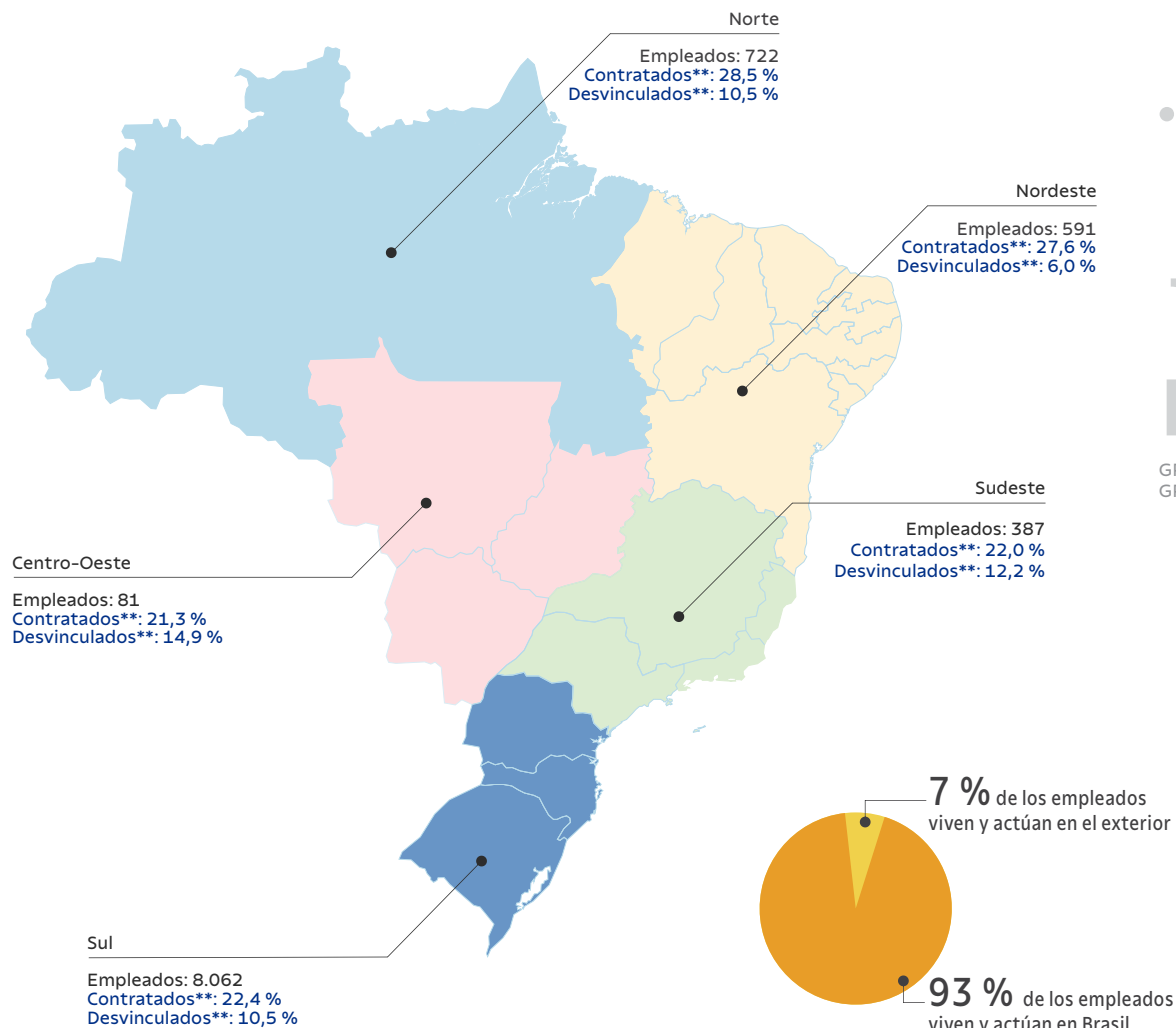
Norte

Empleados: 722
Contratados**: 28,5 %
Desvinculados**: 10,5 %

Nordeste

Empleados: 591
Contratados**: 27,6 %
Desvinculados**: 6,0 %

GI
GI

Sudeste

Empleados: 387
Contratados**: 22,0 %
Desvinculados**: 12,2 %

Centro-Oeste

Empleados: 81
Contratados**: 21,3 %
Desvinculados**: 14,9 %

7 % de los empleados viven y actúan en el exterior

Sul

Empleados: 8.062
Contratados**: 22,4 %
Desvinculados**: 10,5 %

93 % de los empleados viven y actúan en Brasil